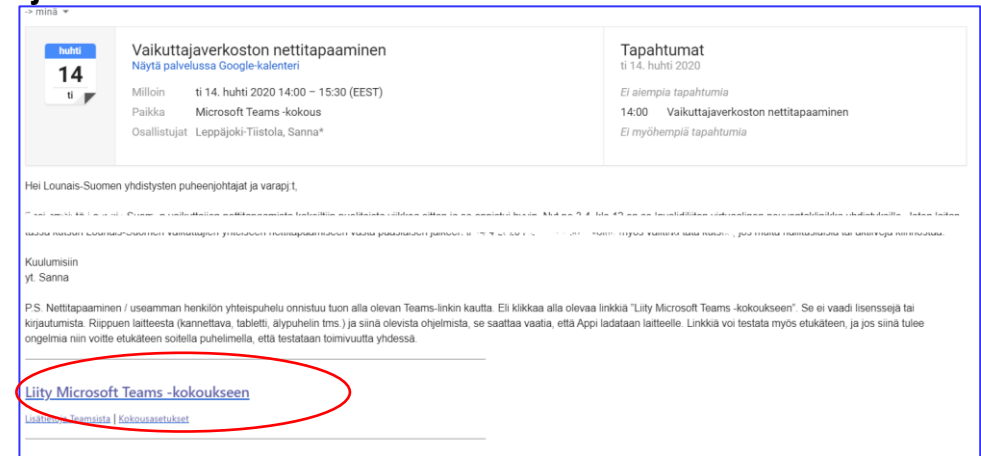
-> minä

huhti
14
ti

Vaikuttajaverkoston nettitapaaminen
Näytä palvelussa Google-kalenteri

Milloin ti 14. huhti 2020 14:00 – 15:30 (EEST)
Paikka Microsoft Teams -kokous
Osallistujat Leppäjoki-Tiistola, Sanna*

Tapahtumat
ti 14. huhti 2020

Ei aiempia tapahtumia
14:00 Vaikuttajaverkoston nettitapaaminen
Ei myöhempiä tapahtumia

Hei Lounais-Suomen yhdistysten puheenjohtajat ja varapj:t,

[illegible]

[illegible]

Kuulumisiin
yt. Sanna

P.S. Nettitapaaminen / useamman henkilön yhteispuhelu onnistuu tuon alla olevan Teams-linkin kautta. Eli klikkaa alla olevaa linkkiä "Liity Microsoft Teams -kokoukseen". Se ei vaadi lisenssejä tai kirjautumista. Riippuen laitteesta (kannettava, tabletti, älypuhelin tms.) ja siinä olevista ohjelmista, se saattaa vaatia, että Appi ladataan laitteelle. Linkkiä voi testata myös etukäteen, ja jos siinä tulee ongelmia niin voitte etukäteen soitella puhelimella, että testataan toimivuutta yhdessä.

Liity Microsoft Teams -kokoukseen

Lisätietoja Teamsista | Kokousasetukset